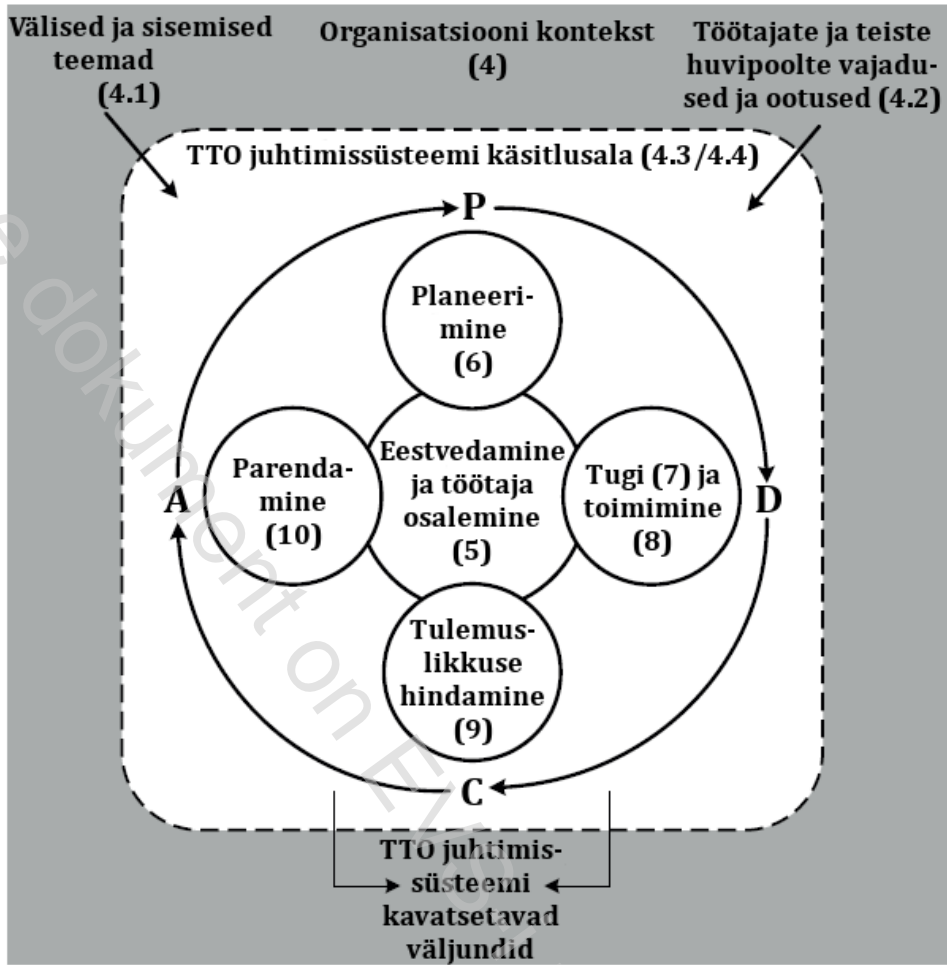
Välised ja sisemised teemad (4.1)

Organisatsiooni kontekst (4)

Töötajate ja teiste huvipoolte vajadused ja ootused (4.2)

TTO juhtimissüsteemi käsitlusala (4.3/4.4)

P

Planeerimine (6)

Parendamine (10)

Eestvedamine ja töötaja osalemine (5)

Tugi (7) ja toimimine (8)

A

D

Tulemuslikkuse hindamine (9)

C

TTO juhtimissüsteemi kavatsetavad väljundid

e dokument on E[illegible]